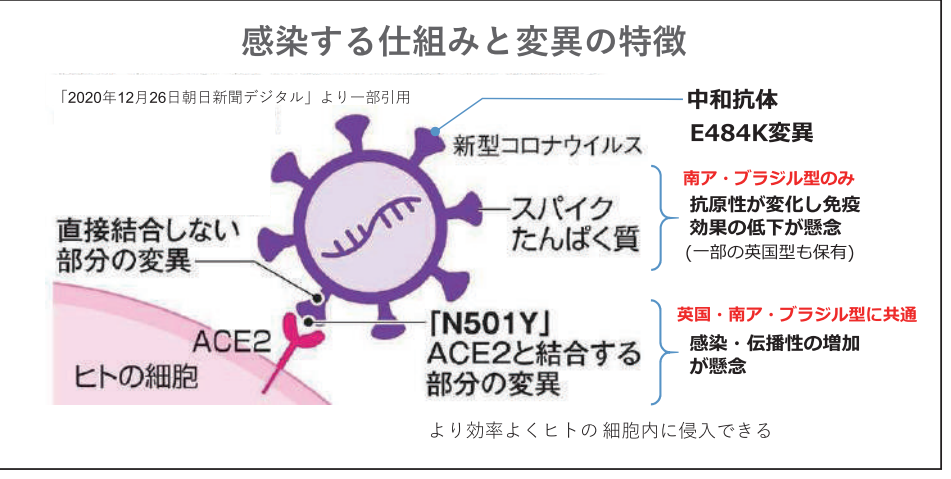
感染する仕組みと変異の特徴

「2020年12月26日朝日新聞デジタル」より一部引用

中和抗体
E484K変異

新型コロナウイルス

南ア・ブラジル型のみ
抗原性が変化し免疫効果の低下が懸念
(一部の英国型も保有)

スパイクたんぱく質

直接結合しない部分の変異

ACE2

ヒトの細胞

「N501Y」
ACE2と結合する部分の変異

英国・南ア・ブラジル型に共通
感染・伝播性の増加が懸念

より効率よくヒトの 細胞内に侵入できる